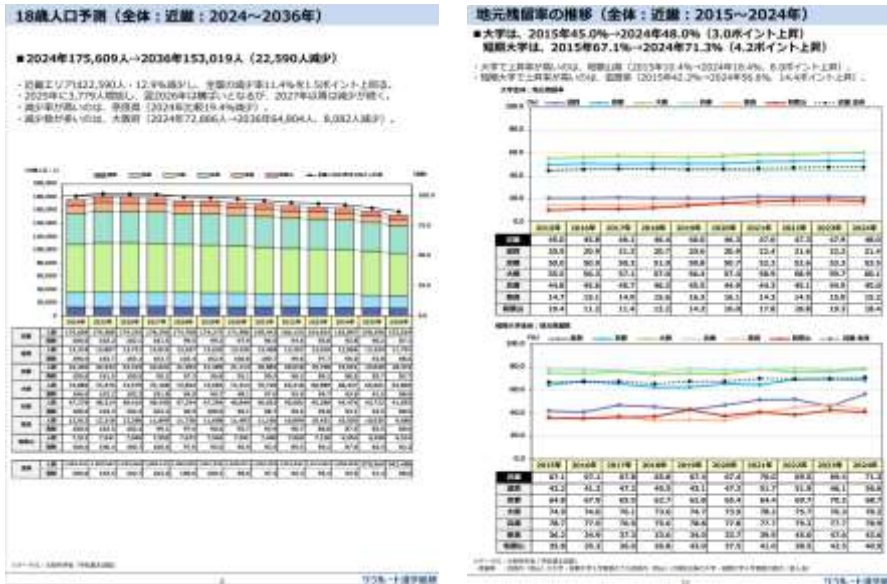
18歳人口予測（全体：近畿：2024～2036年）

■2024年175,609人→2036年153,019人（22,590人減少）

・近畿エリアは22,590人・12.9%減少し、全国の減少率11.4%を1.5ポイント上回る。
・2025年に3,779人増加し、翌2026年は横ばいとなるが、2027年以降は減少が続く。
・減少率が高いのは、奈良県（2024年比約19.4%減少）。
・減少数が多いのは、大阪府（2024年72,866人→2036年64,804人、8,062人減少）。

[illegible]

リクルート進学総研

地元残留率の推移（全体：近畿：2015～2024年）

■大学は、2015年45.0%→2024年48.0%（3.0ポイント上昇）
短期大学は、2015年67.1%→2024年71.3%（4.2ポイント上昇）

・大学で上昇率が高いのは、和歌山県（2015年10.4%→2024年16.4%、6.0ポイント上昇）。
・短期大学で上昇率が高いのは、滋賀県（2015年42.2%→2024年56.6%、14.4ポイント上昇）。

大学進学者：地元残留率

| | 2015年 | 2016年 | 2017年 | 2018年 | 2019年 | 2020年 | 2021年 | 2022年 | 2023年 | 2024年 |
|---|---|---|---|---|---|---|---|---|---|---|
| 近畿 | 45.0 | 45.8 | 46.1 | 46.4 | 46.6 | 46.3 | 47.0 | 47.3 | 47.8 | 48.0 |
| 滋賀 | 20.5 | 20.5 | 21.2 | 20.7 | 20.6 | 20.8 | 22.4 | 21.6 | 22.2 | 21.7 |
| 京都 | 50.6 | 50.8 | 50.3 | 51.9 | 50.8 | 50.7 | 52.1 | 52.6 | 53.3 | 53.5 |
| 大阪 | 55.0 | 56.3 | 57.1 | 57.0 | 56.4 | 57.0 | 58.6 | 58.9 | 59.7 | 60.1 |
| 兵庫 | 44.6 | 45.6 | 45.7 | 46.2 | 45.5 | 44.4 | 44.3 | 45.1 | 44.8 | 45.0 |
| 奈良 | 14.7 | 15.1 | 14.8 | 15.6 | 16.3 | 16.1 | 14.3 | 14.5 | 15.8 | 15.2 |
| 和歌山 | 10.4 | 11.1 | 11.4 | 12.1 | 14.2 | 15.0 | 17.8 | 16.8 | 19.1 | 16.4 |

短期大学進学者：地元残留率

| | 2015年 | 2016年 | 2017年 | 2018年 | 2019年 | 2020年 | 2021年 | 2022年 | 2023年 | 2024年 |
|---|---|---|---|---|---|---|---|---|---|---|
| 近畿 | 67.1 | 67.1 | 67.8 | 65.6 | 67.1 | 67.4 | 70.0 | 69.8 | 69.1 | 71.3 |
| 滋賀 | 42.2 | 44.1 | 47.2 | 45.5 | 43.1 | 47.3 | 51.7 | 51.9 | 46.1 | 56.6 |
| 京都 | 64.8 | 67.9 | 65.5 | 62.7 | 61.8 | 68.4 | 64.4 | 69.7 | 70.2 | 68.7 |
| 大阪 | 74.9 | 74.6 | 76.1 | 73.6 | 74.7 | 73.8 | 78.1 | 75.7 | 76.6 | 78.2 |
| 兵庫 | 78.7 | 77.6 | 76.8 | 73.6 | 76.6 | 77.8 | 77.1 | 79.2 | 77.7 | 78.8 |
| 奈良 | 36.2 | 34.9 | 37.3 | 33.4 | 34.0 | 33.7 | 39.8 | 40.6 | 47.6 | 43.6 |
| 和歌山 | 35.5 | 35.2 | 36.6 | 41.9 | 43.6 | 37.5 | 41.6 | 39.5 | 42.5 | 40.5 |

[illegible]

リクルート進学総研